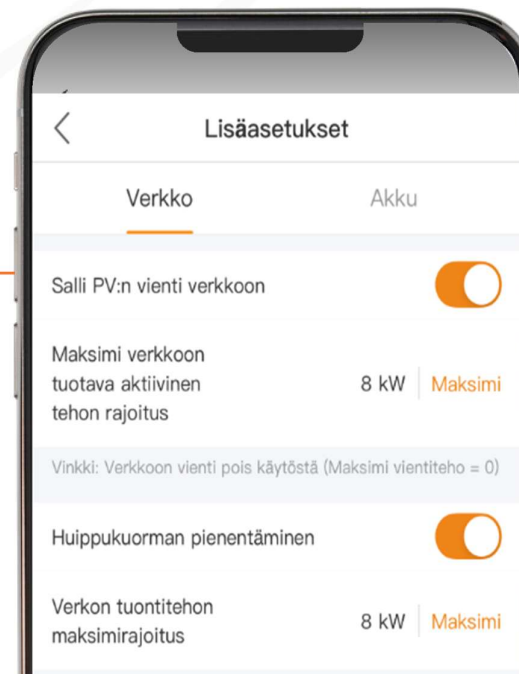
Lisäasetukset

Verkko

Akku

Salli PV:n vienti verkkoon

Maksimi verkkoon tuotava aktiivinen tehon rajoitus

8 kW

Maksimi

Vinkki: Verkkoon vienti pois käytöstä (Maksimi vientiteho = 0)

Huippukuorman pienentäminen

Verkon tuontitehon maksimirajoitus

8 kW

Maksimi